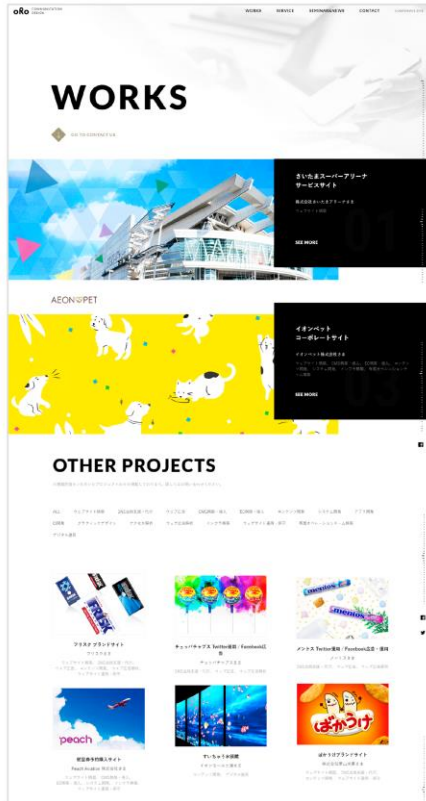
oRo COMMUNICATION DESIGN

WORKS SERVICE SERVICE/NEWS CONTACT

WORKS

さいたまスーパーアリーナ サービスサイト

SEE MORE

01

AEON PET

イオンペット コーポレートサイト

SEE MORE

03

OTHER PROJECTS

フリスク ブランドサイト

チュッパチャプス Twitter運用／Facebook広告

メントス Twitter運用／Facebook広告・運用

peach

すいちゃり水族館

ばかうけブランドサイト